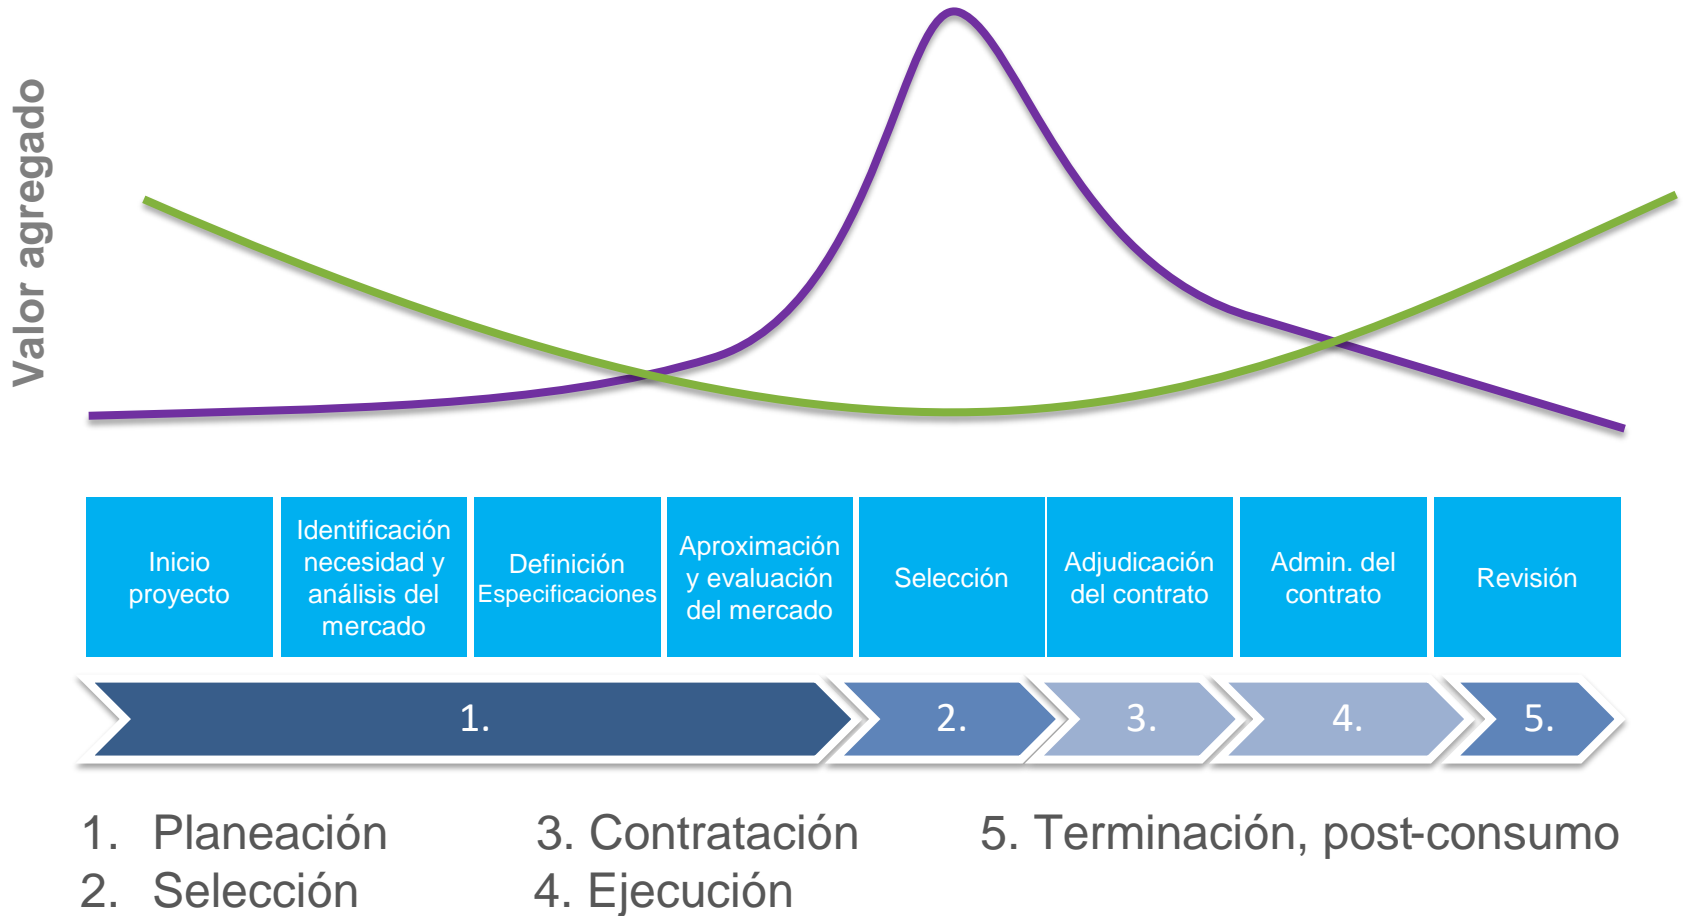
Valor agregado

| Inicio proyecto | Identificación necesidad y análisis del mercado | Definición Especificaciones | Aproximación y evaluación del mercado | Selección | Adjudicación del contrato | Admin. del contrato | Revisión |
|---|---|---|---|---|---|---|---|

1. 2. 3. 4. 5.

1. Planeación
2. Selección

3. Contratación
4. Ejecución

5. Terminación, post-consumo